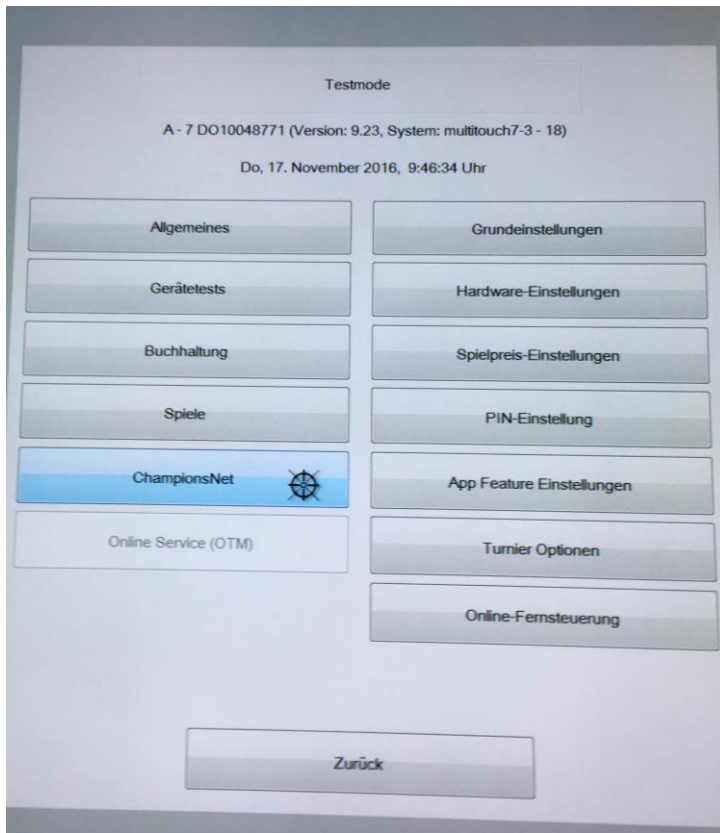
Testmode

A - 7 DO10048771 (Version: 9.23, System: multitouch7-3 - 18)

Do, 17. November 2016, 9:46:34 Uhr

Allgemeines

Gerätetests

Buchhaltung

Spiele

ChampionsNet

Online Service (OTM)

Grundeinstellungen

Hardware-Einstellungen

Spielpreis-Einstellungen

PIN-Einstellung

App Feature Einstellungen

Turnier Optionen

Online-Fernsteuerung

Zurück